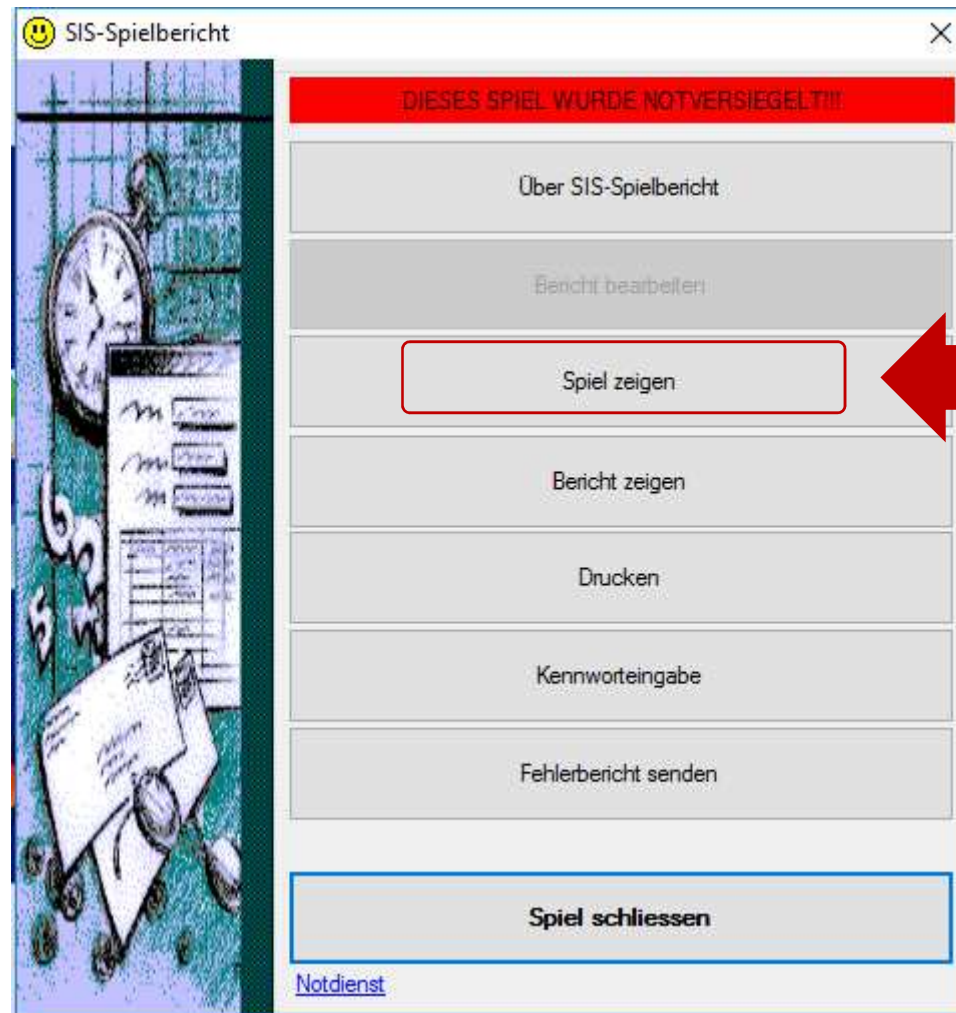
SIS-Spielbericht

×

DIESES SPIEL WURDE NOTVERSIEGELT!!!

Über SIS-Spielbericht

Bericht bearbeiten

Spiel zeigen

Bericht zeigen

Drucken

Kennworteingabe

Fehlerbericht senden

Spiel schliessen

Notdienst